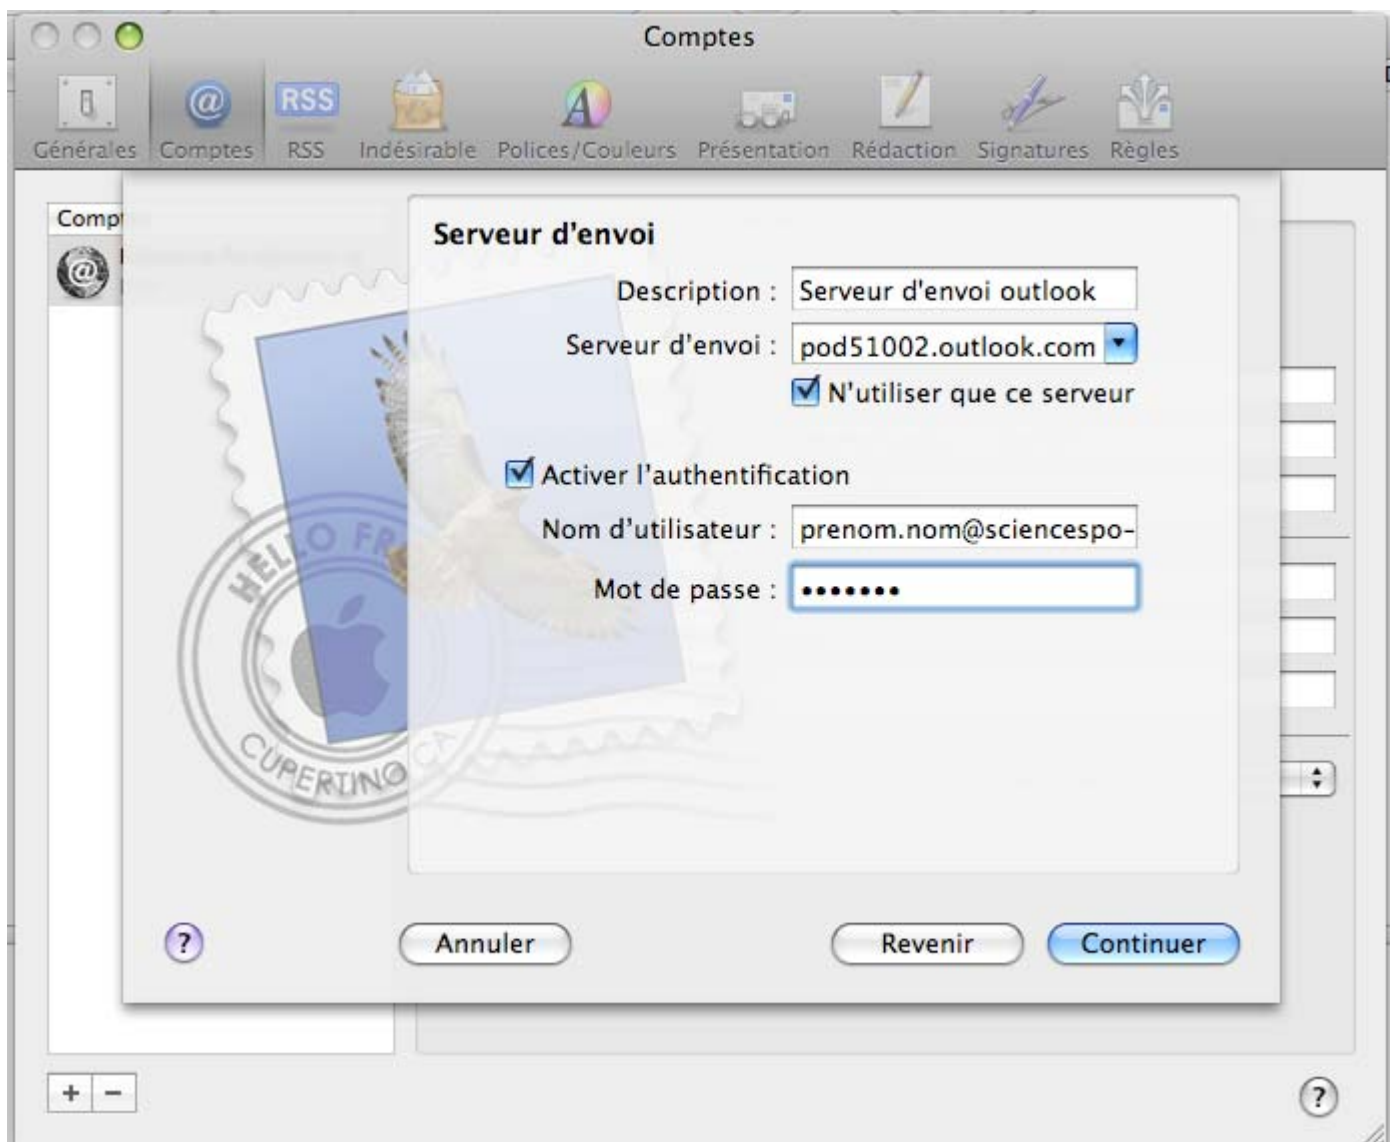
Comptes

Générales Comptes RSS Indésirable Polices/Couleurs Présentation Rédaction Signatures Règles

Compt

Serveur d'envoi

Description : Serveur d'envoi outlook

Serveur d'envoi : pod51002.outlook.com

N'utiliser que ce serveur

Activer l'authentification

Nom d'utilisateur : prenom.nom@sciencespo-

Mot de passe : •••••••

HELLO FR

CUPERTINO CA

?

Annuler

Revenir

Continuer

+ −

?